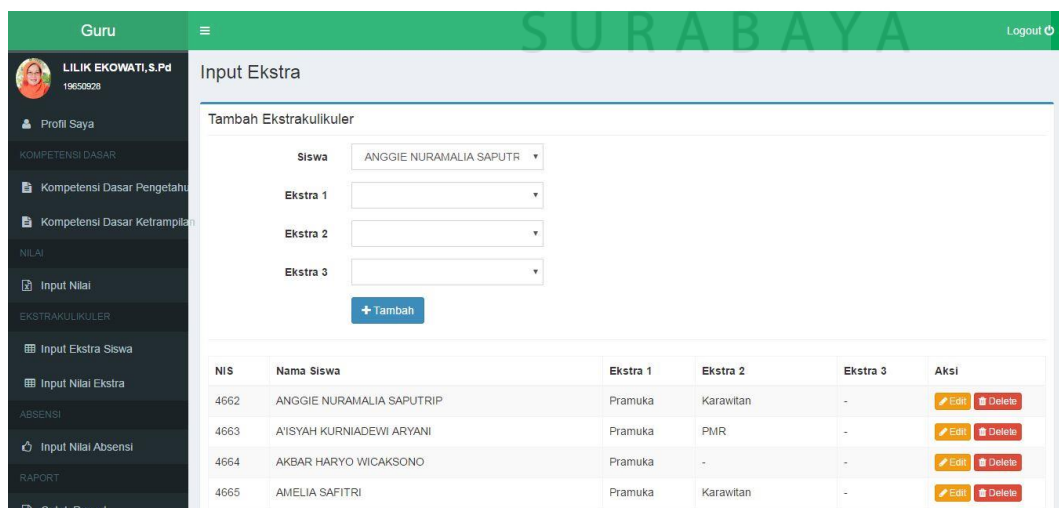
Guru

LILIK EKOWATI,S.Pd
19650928

Profil Saya

KOMPETENSI DASAR

Kompetensi Dasar Pengetahu

Kompetensi Dasar Ketrampilan

NILAI

Input Nilai

EKSTRAKULIKULER

Input Ekstra Siswa

Input Nilai Ekstra

ABSENSI

Input Nilai Absensi

RAPORT

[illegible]

SURABAYA

Logout

Input Ekstra

Tambah Ekstrakulikuler

Siswa ANGGIE NURAMALIA SAPUTR

Ekstra 1

Ekstra 2

Ekstra 3

+ Tambah

| NIS | Nama Siswa | Ekstra 1 | Ekstra 2 | Ekstra 3 | Aksi |
|---|---|---|---|---|---|
| 4662 | ANGGIE NURAMALIA SAPUTRIP | Pramuka | Karawitan | - | Edit Delete |
| 4663 | A'ISYAH KURNIADEWI ARYANI | Pramuka | PMR | - | Edit Delete |
| 4664 | AKBAR HARYO WICAKSONO | Pramuka | - | - | Edit Delete |
| 4665 | AMELIA SAFITRI | Pramuka | Karawitan | - | Edit Delete |